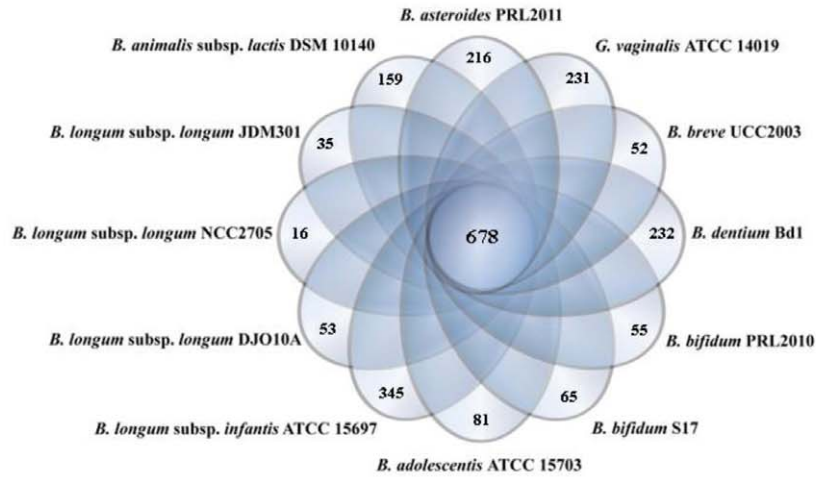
B. asteroides PRL2011

B. animalis subsp. lactis DSM 10140

G. vaginalis ATCC 14019

216

159

231

B. longum subsp. longum JDM301

35

52

B. breve UCC2003

B. longum subsp. longum NCC2705

16

678

232

B. dentium Bd1

B. longum subsp. longum DJO10A

53

55

B. bifidum PRL2010

345

65

B. longum subsp. infantis ATCC 15697

81

B. bifidum S17

B. adolescentis ATCC 15703